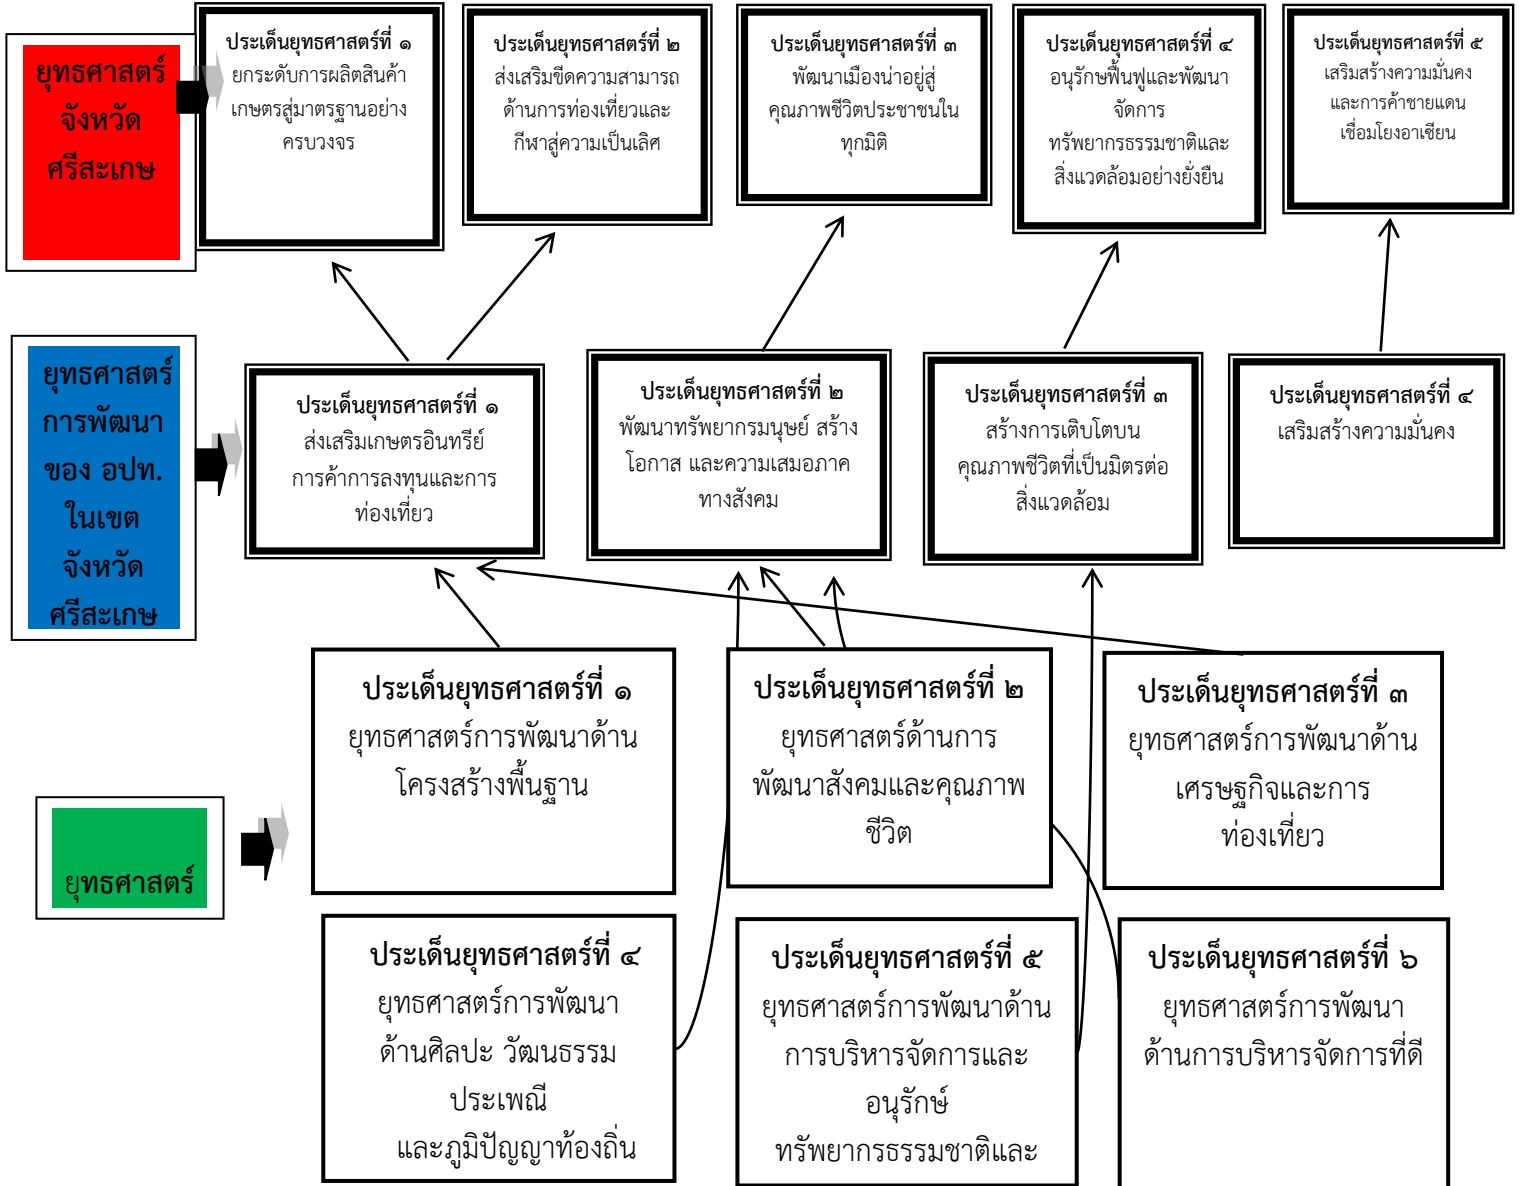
ยุทธศาสตร์จังหวัดศรีสะเกษ

ประเด็นยุทธศาสตร์ที่ ๑
ยกระดับการผลิตสินค้าเกษตรสู่มาตรฐานอย่างครบวงจร

ประเด็นยุทธศาสตร์ที่ ๒
ส่งเสริมขีดความสามารถด้านการท่องเที่ยวและกีฬาสู่ความเป็นเลิศ

ประเด็นยุทธศาสตร์ที่ ๓
พัฒนาเมืองน่าอยู่สู่คุณภาพชีวิตประชาชนในทุกมิติ

ประเด็นยุทธศาสตร์ที่ ๔
อนุรักษ์ฟื้นฟูและพัฒนาจัดการทรัพยากรธรรมชาติและสิ่งแวดล้อมอย่างยั่งยืน

ประเด็นยุทธศาสตร์ที่ ๕
เสริมสร้างความมั่นคงและการค้าชายแดนเชื่อมโยงอาเซียน

ยุทธศาสตร์การพัฒนาของ อปท. ในเขตจังหวัดศรีสะเกษ

ประเด็นยุทธศาสตร์ที่ ๑
ส่งเสริมเกษตรอินทรีย์ การค้าการลงทุนและการท่องเที่ยว

ประเด็นยุทธศาสตร์ที่ ๒
พัฒนาทรัพยากรมนุษย์ สร้างโอกาส และความเสมอภาคทางสังคม

ประเด็นยุทธศาสตร์ที่ ๓
สร้างการเติบโตบนคุณภาพชีวิตที่เป็นมิตรต่อสิ่งแวดล้อม

ประเด็นยุทธศาสตร์ที่ ๔
เสริมสร้างความมั่นคง

ยุทธศาสตร์

ประเด็นยุทธศาสตร์ที่ ๑
ยุทธศาสตร์การพัฒนาด้านโครงสร้างพื้นฐาน

ประเด็นยุทธศาสตร์ที่ ๒
ยุทธศาสตร์ด้านการพัฒนาสังคมและคุณภาพชีวิต

ประเด็นยุทธศาสตร์ที่ ๓
ยุทธศาสตร์การพัฒนาด้านเศรษฐกิจและการท่องเที่ยว

ประเด็นยุทธศาสตร์ที่ ๔
ยุทธศาสตร์การพัฒนาด้านศิลปะ วัฒนธรรม ประเพณี และภูมิปัญญาท้องถิ่น

ประเด็นยุทธศาสตร์ที่ ๕
ยุทธศาสตร์การพัฒนาด้านการบริหารจัดการและอนุรักษ์ทรัพยากรธรรมชาติและ

ประเด็นยุทธศาสตร์ที่ ๖
ยุทธศาสตร์การพัฒนาด้านการบริหารจัดการที่ดี